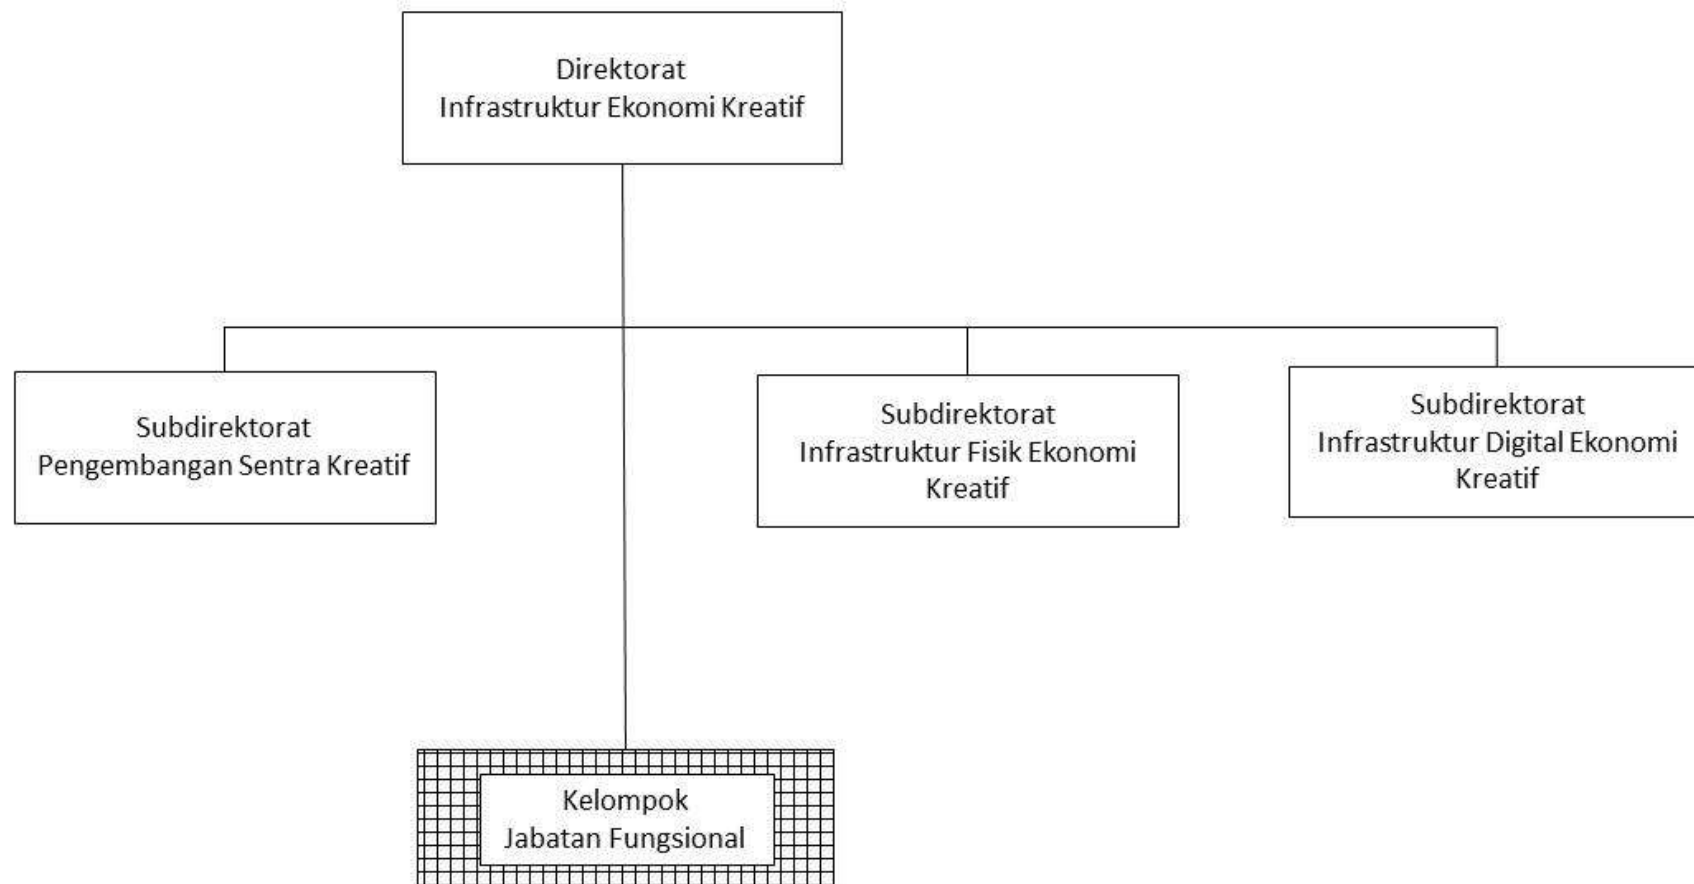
Direktorat
Infrastruktur Ekonomi Kreatif

Subdirektorat
Pengembangan Sentra Kreatif

Subdirektorat
Infrastruktur Fisik Ekonomi Kreatif

Subdirektorat
Infrastruktur Digital Ekonomi Kreatif

Kelompok
Jabatan Fungsional